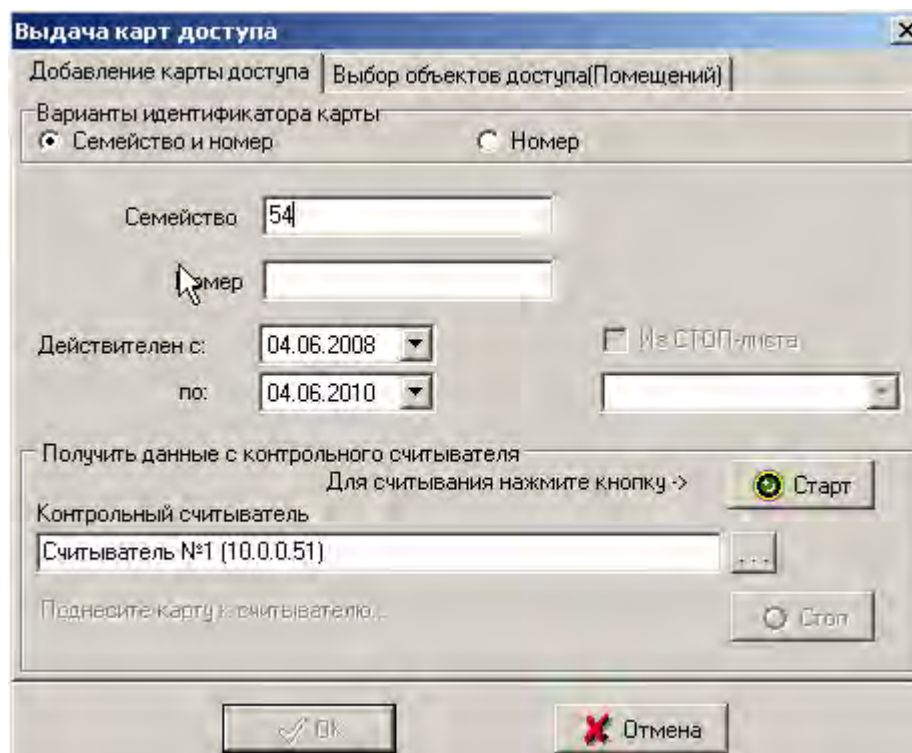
Выдача карт доступа

×

Добавление карты доступа | Выбор объектов доступа(Помещений)

Варианты идентификатора карты
Семейство и номер
Номер

Семейство 54

Номер

Действителен с: 04.06.2008

по: 04.06.2010

Из СТОП-листа

Получить данные с контрольного считывателя
Для считывания нажмите кнопку ->
Старт

Контрольный считыватель
Считыватель №1 (10.0.0.51)
...

Поднесите карту к считывателю...
Стоп

Ok
Отмена